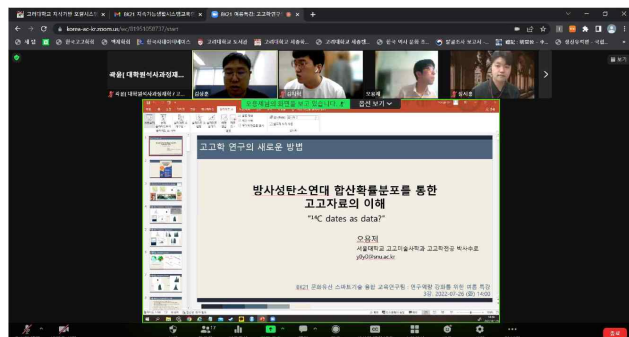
고려대학교 지식기반 오픈시스 × | BK21 지식기반플랫폼시스템교육 × | BK21 계측학회: 고고학연구 × +

korea-ac-kr.zoom.us/wc/81951058737/start

곽웅(대학원석사과정재...

곽웅(대학원석사과정재학 / 고...

김성훈

김자현

오용제

정지훈

보기

부충해원의 화면을 보고 있습니다 | 옵션 보기

고고학 연구의 새로운 방법

방사성탄소연대 합산확률분포를 통한 고고자료의 이해

"¹⁴C dates as data?"

오용제

서울대학교 고고미술사학과 고고학전공 박사수료

y8y0@snu.ac.kr

BK21 문화유산 스마트기술 융합 교육연구팀 · 연구역량 강화를 위한 비교 특강

3강, 2022-07-26 (화) 14:00

종료